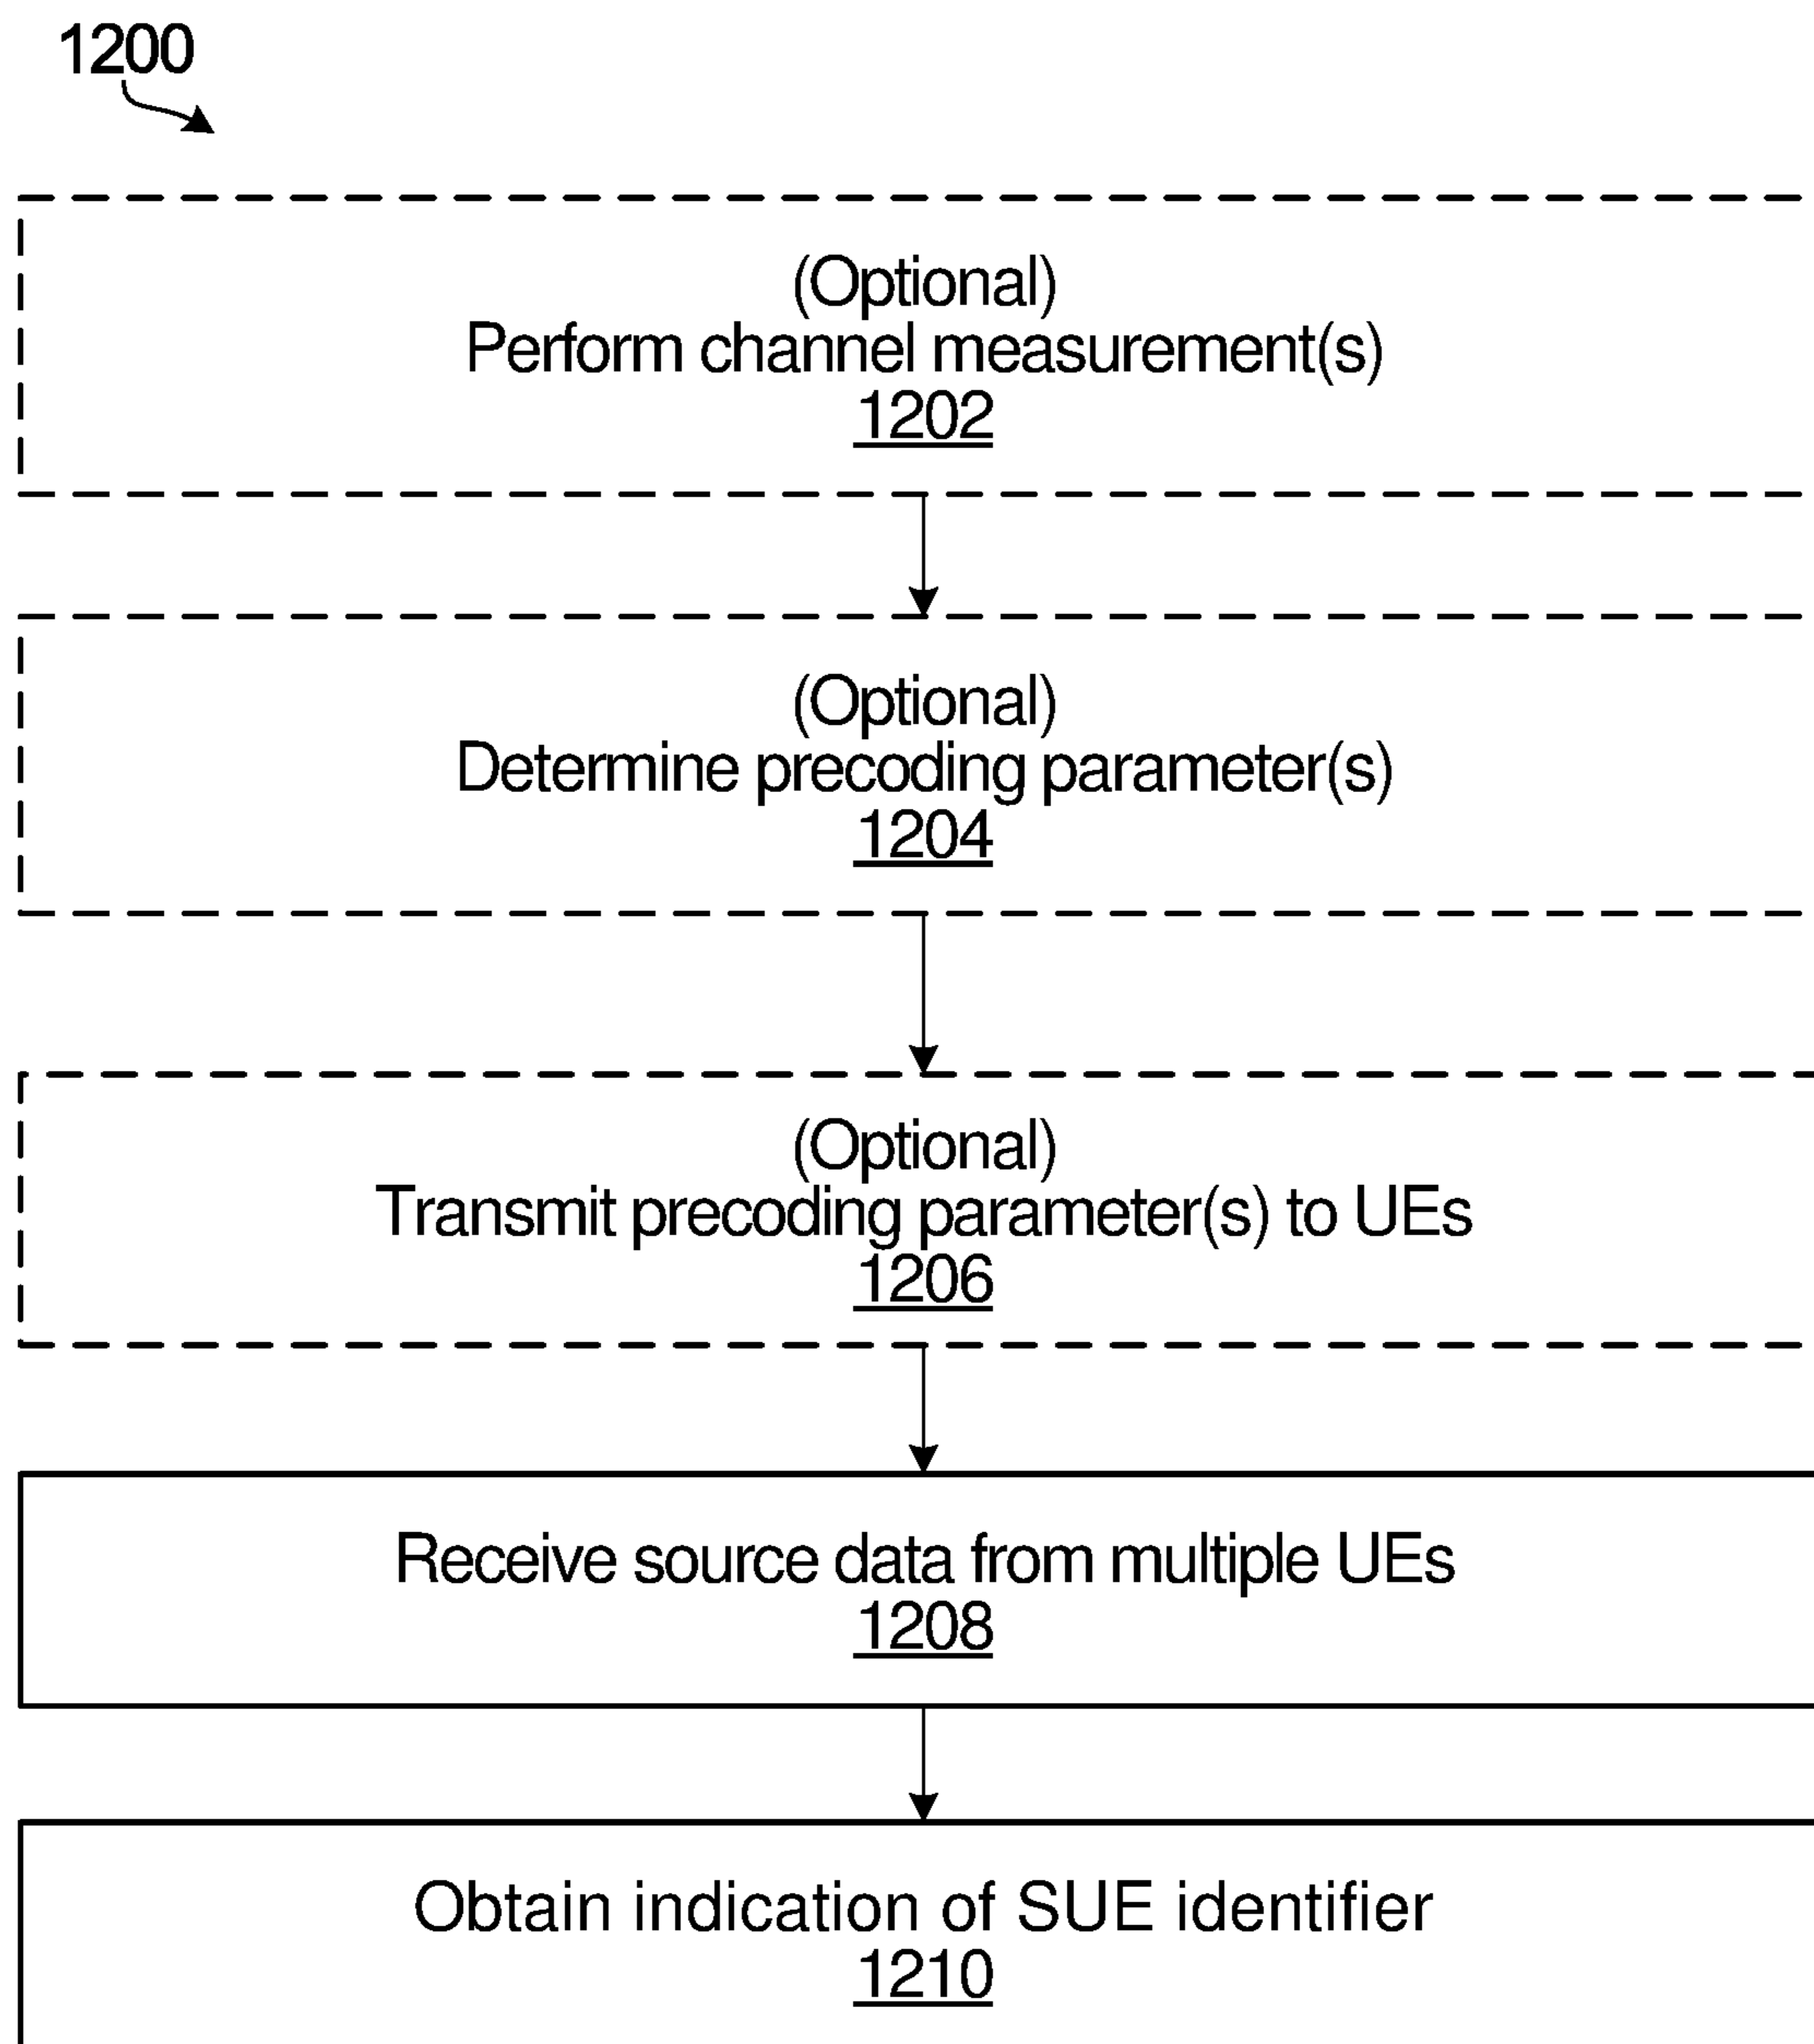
1200

(Optional)
Perform channel measurement(s)
1202

(Optional)
Determine precoding parameter(s)
1204

(Optional)
Transmit precoding parameter(s) to UEs
1206

Receive source data from multiple UEs
1208

Obtain indication of SUE identifier
1210